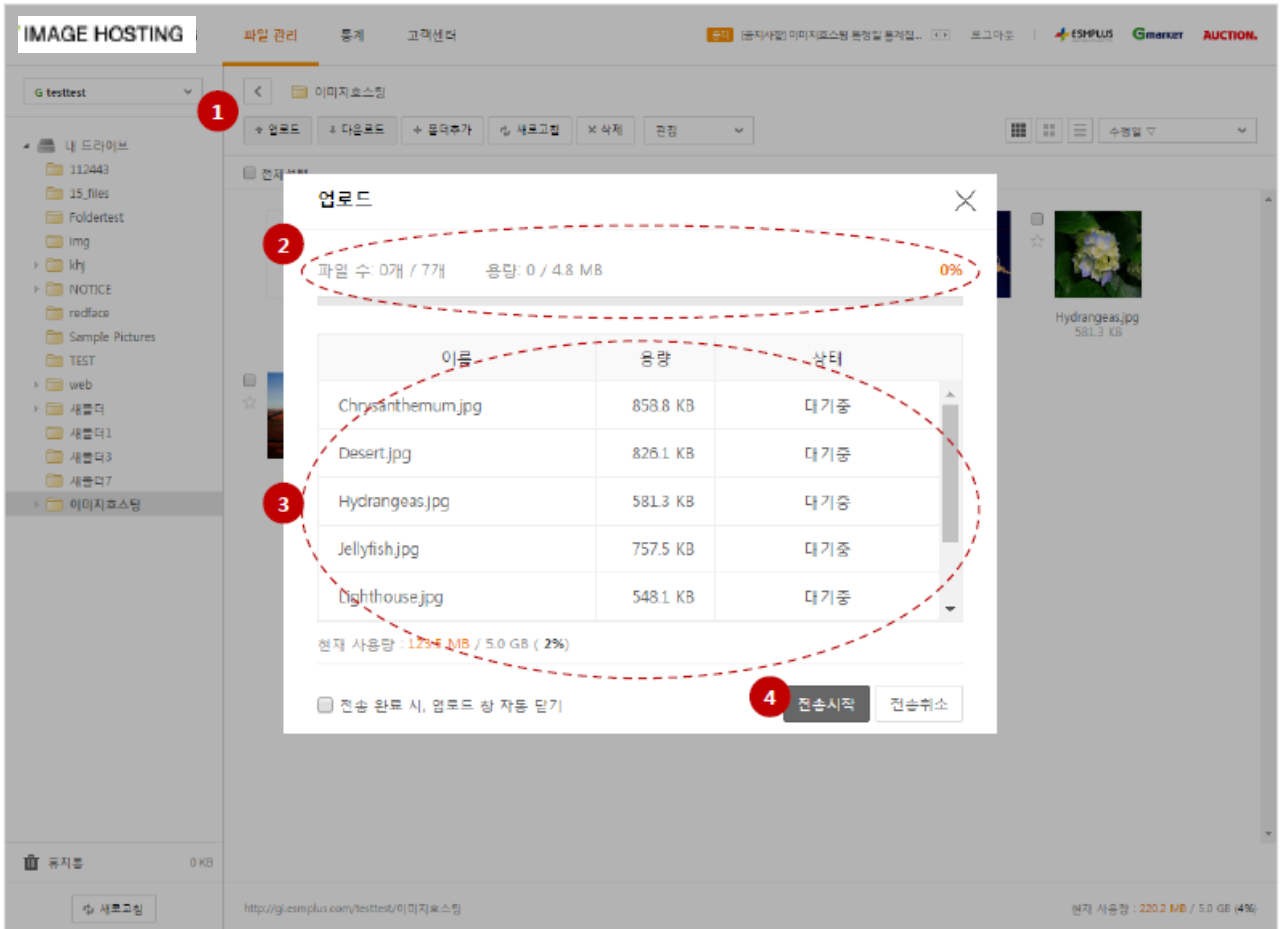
IMAGE HOSTING
파일 관리 통계 고객센터
공지 [공지사항] 이미지호스팅 통정일 통계집... 로그아웃 ESMPLUS Gmarket AUCTION.

G testtest
1
이미지호스팅
+ 업로드 + 다운로드 + 폴더추가 새로고침 × 삭제 편집
수정일

내 드라이브
112443
15_files
Foldertest
img
khj
NOTICE
redface
Sample Pictures
TEST
web
새폴더
새폴더1
새폴더3
새폴더7
이미지호스팅

전체 선택

업로드
2
파일 수: 0개 / 7개 용량: 0 / 4.8 MB 0%

3

| 이름 | 용량 | 상태 |
|---|---|---|
| Chrysanthemum.jpg | 858.8 KB | 대기중 |
| Desert.jpg | 826.1 KB | 대기중 |
| Hydrangeas.jpg | 581.3 KB | 대기중 |
| Jellyfish.jpg | 757.5 KB | 대기중 |
| Lighthouse.jpg | 548.1 KB | 대기중 |

현재 사용량 : 123.5 MB / 5.0 GB ( 2%)

전송 완료 시, 업로드 창 자동 닫기
4
전송시작 전송취소

Hydrangeas.jpg
581.3 KB

휴지통 0 KB
새로고침
http://gi.esmplus.com/testtest/이미지호스팅
현재 사용량 : 220.2 MB / 5.0 GB (4%)